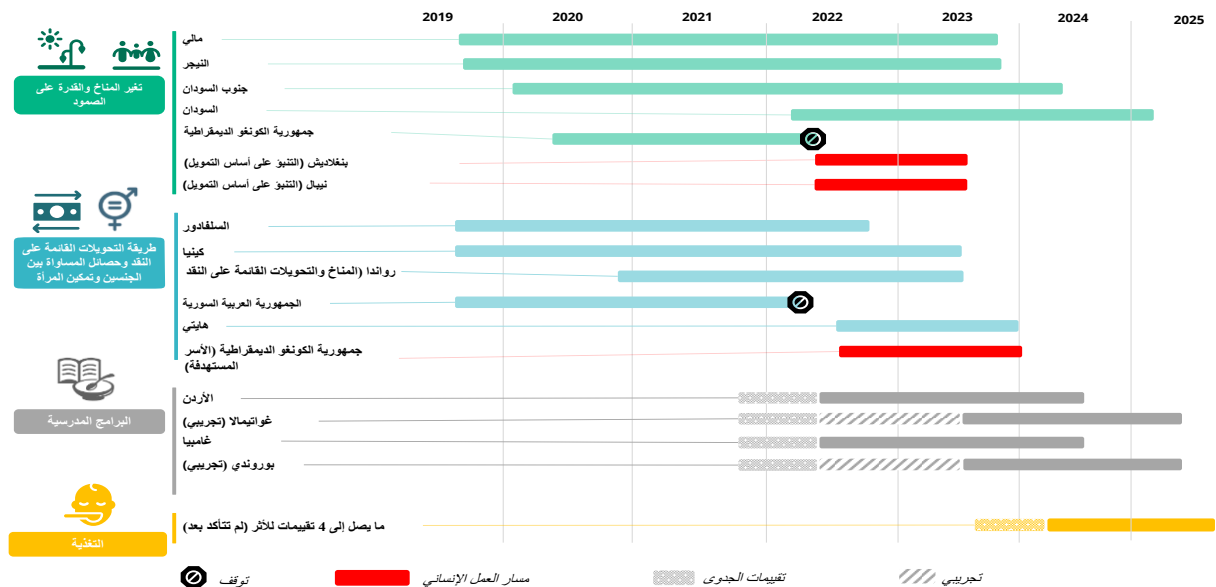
2019
2020
2021
2022
2023
2024
2025

تغير المناخ والقدرة على الصمود
مالي
النيجر
جنوب السودان
السودان
جمهورية الكونغو الديمقراطية
بنغلاديش (التنبؤ على أساس التمويل)
نيبال (التنبؤ على أساس التمويل)

طريقة التحويلات القائمة على النقد وحصائل المساواة بين الجنسين وتمكين المرأة
السلفادور
كينيا
رواندا (المناخ والتحويلات القائمة على النقد
الجمهورية العربية السورية
هايتي
جمهورية الكونغو الديمقراطية (الأسر المستهدفة)

البرامج المدرسية
الأردن
غواتيمالا (تجريبي)
غامبيا
بوروندي (تجريبي)

التغذية
ما يصل إلى 4 تقييمات للأثر (لم تتأكد بعد)

توقف
مسار العمل الإنساني
تقييمات الجدوى
تجريبي